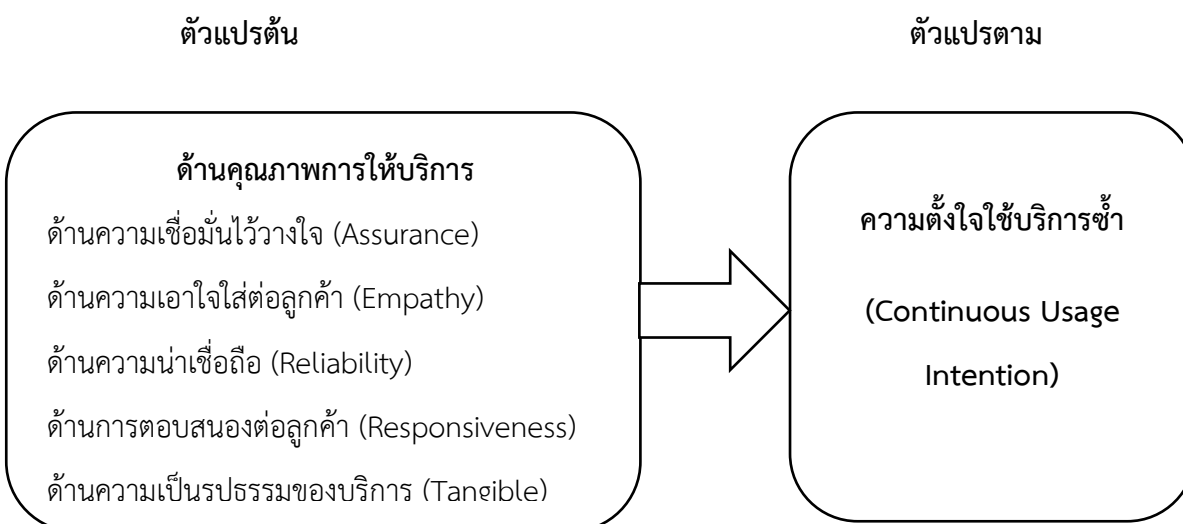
ตัวแปรต้น

ตัวแปรตาม

ด้านคุณภาพการให้บริการ

ด้านความเชื่อมั่นไว้วางใจ (Assurance)

ด้านความเอาใจใส่ต่อลูกค้า (Empathy)

ด้านความน่าเชื่อถือ (Reliability)

ด้านการตอบสนองต่อลูกค้า (Responsiveness)

ด้านความเป็นรูปธรรมของบริการ (Tangible)

ความตั้งใจใช้บริการซ้ำ

(Continuous Usage Intention)